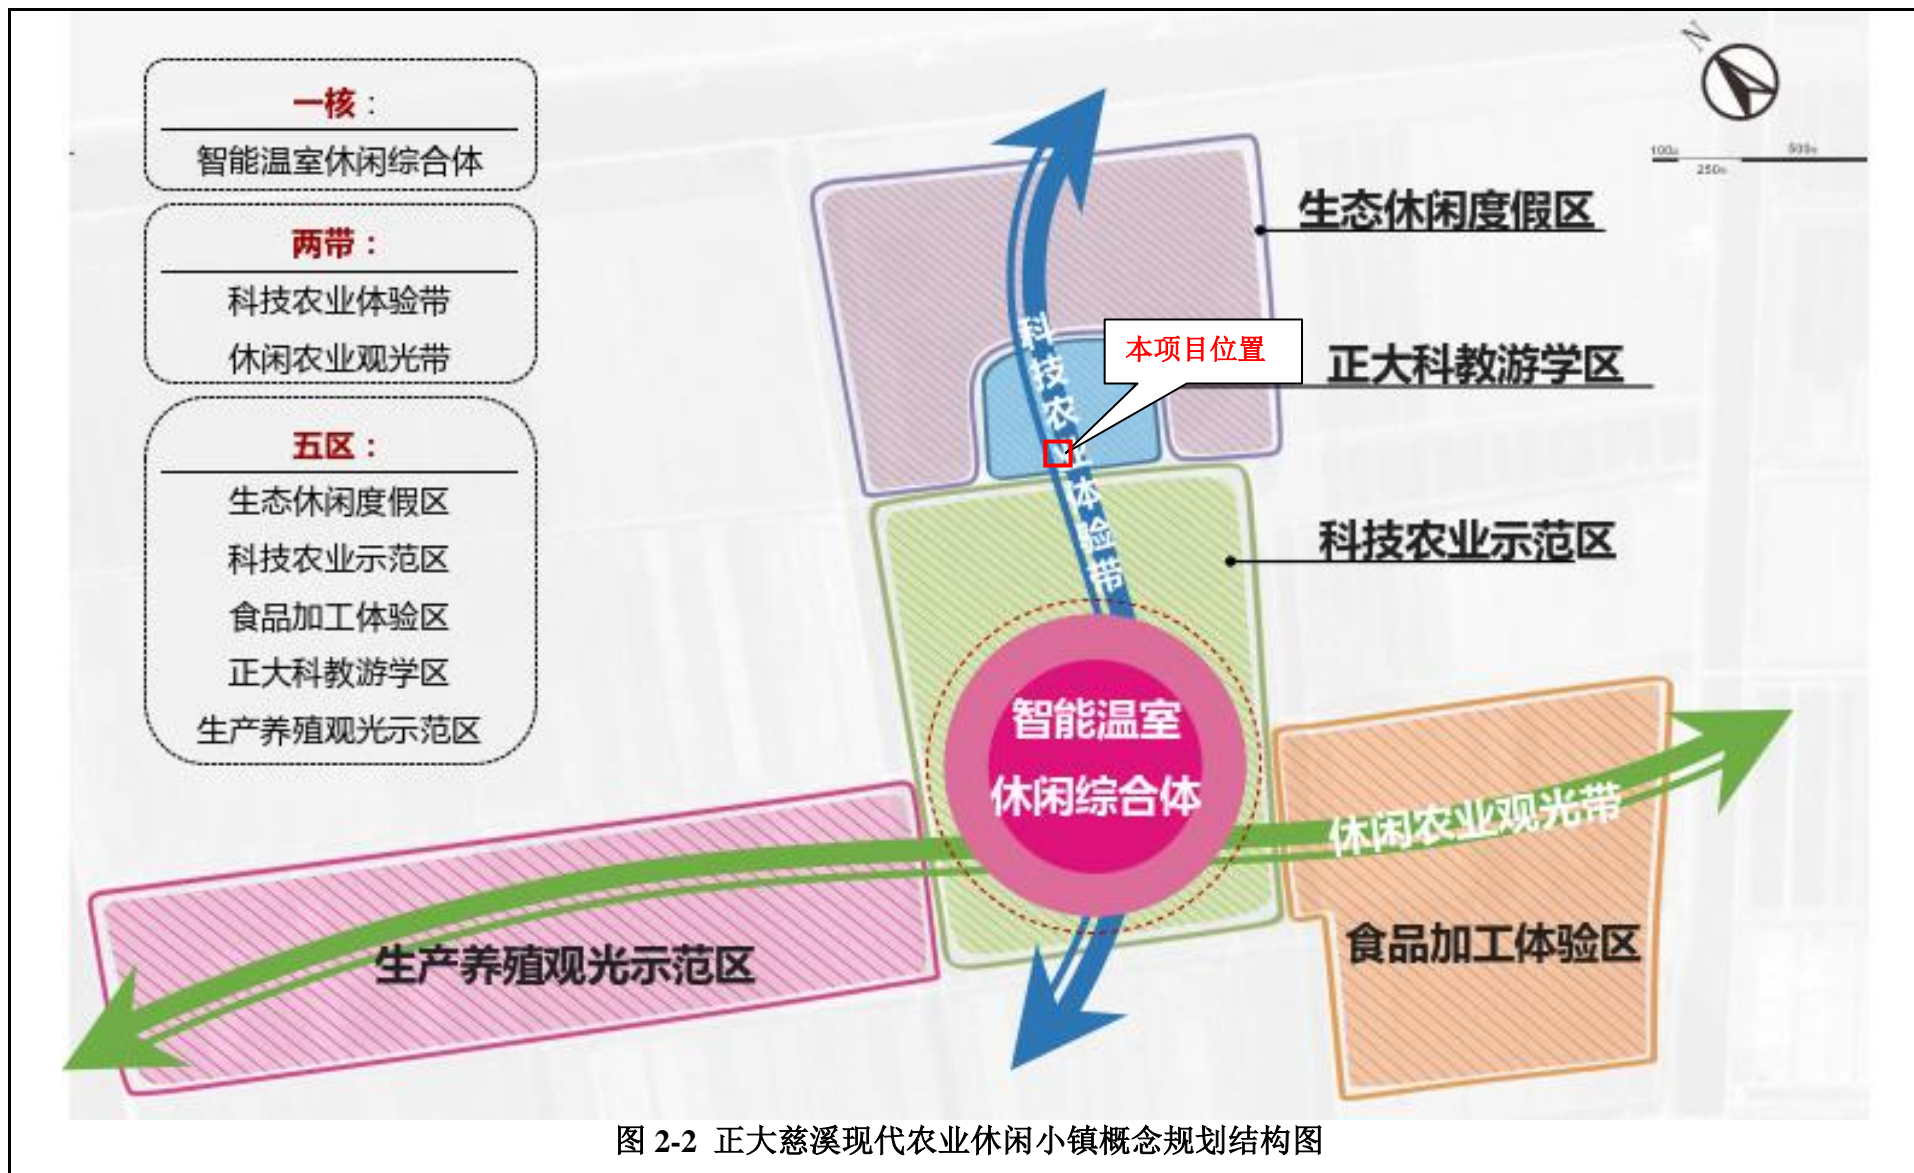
一核：
智能温室休闲综合体

两带：
科技农业体验带
休闲农业观光带

五区：
生态休闲度假区
科技农业示范区
食品加工体验区
正大科教游学区
生产养殖观光示范区

N
100m 250m 500m

生态休闲度假区
本项目位置
正大科教游学区
科技农业体验带
科技农业示范区
智能温室
休闲综合体
休闲农业观光带
生产养殖观光示范区
食品加工体验区

图 2-2 正大慈溪现代农业休闲小镇概念规划结构图